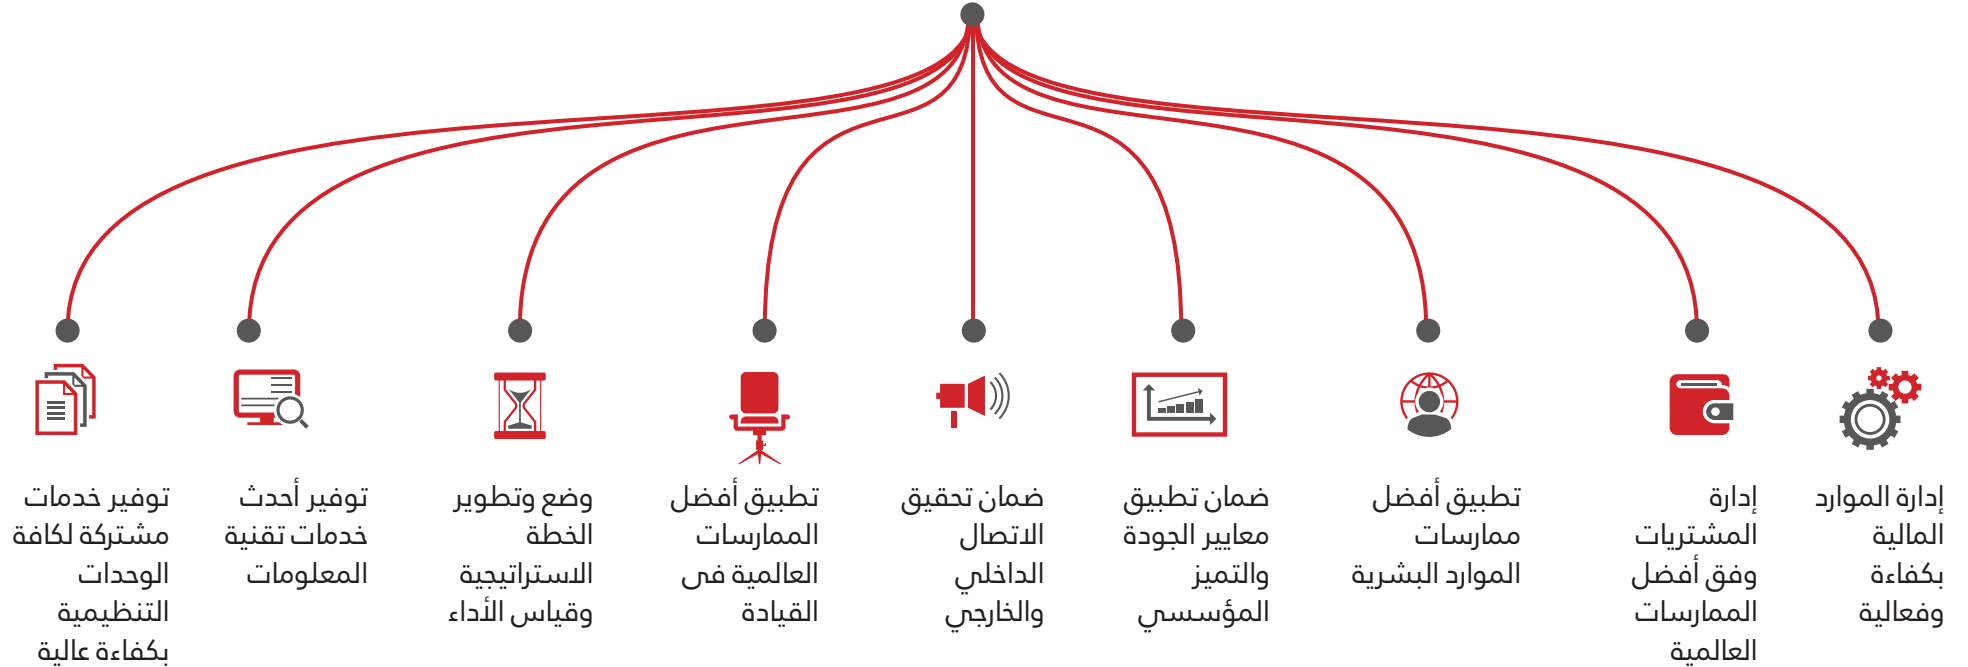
إدارة الموارد المالية بكفاءة وفعالية

إدارة المشتريات وفق أفضل الممارسات العالمية

تطبيق أفضل ممارسات الموارد البشرية

ضمان تطبيق معايير الجودة والتميز المؤسسي

ضمان تحقيق الاتصال الداخلي والخارجي

تطبيق أفضل الممارسات العالمية فى القيادة

وضع وتطوير الخطة الاستراتيجية وقياس الأداء

توفير أحدث خدمات تقنية المعلومات

توفير خدمات مشتركة لكافة الوحدات التنظيمية بكفاءة عالية